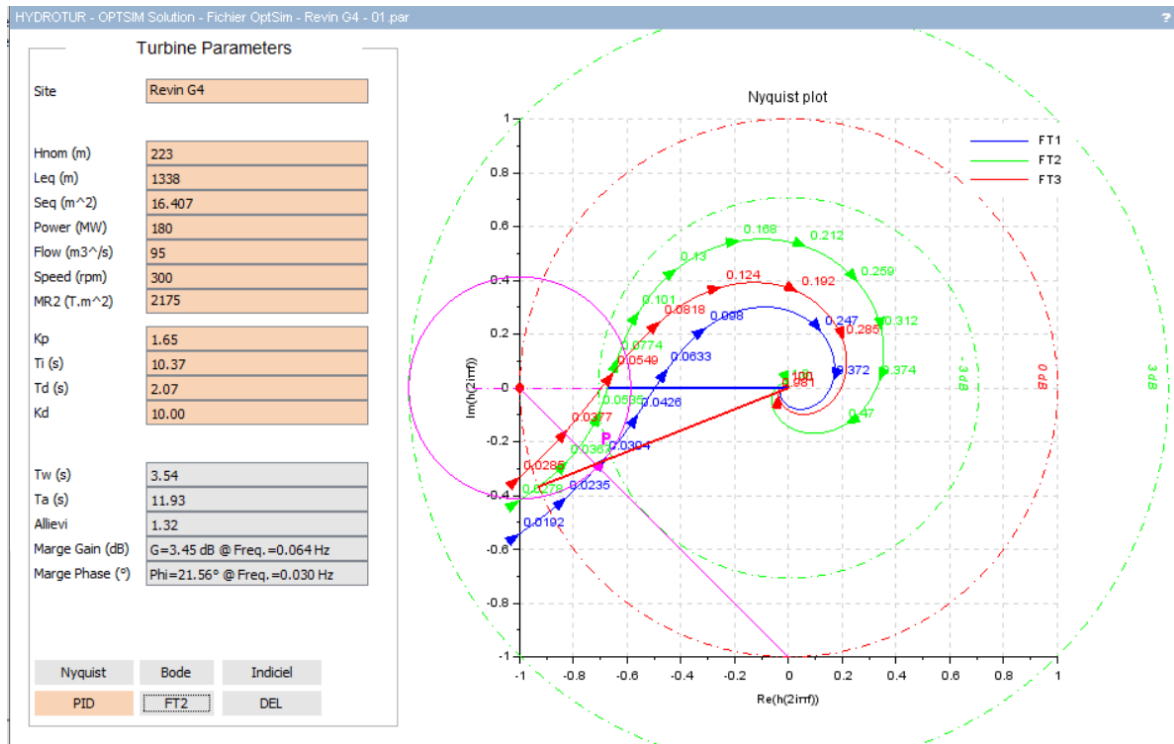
HYDROTUR - OPTSIM Solution - Fichier OptSim - Revin G4 - 01.par

Turbine Parameters

| | |
|---|---|
| Site | Revin G4 |
| Hnom (m) | 223 |
| Leq (m) | 1338 |
| Seq (m^2) | 16.407 |
| Power (MW) | 180 |
| Flow (m3^/s) | 95 |
| Speed (rpm) | 300 |
| MR2 (T.m^2) | 2175 |
| Kp | 1.65 |
| Ti (s) | 10.37 |
| Td (s) | 2.07 |
| Kd | 10.00 |
| Tw (s) | 3.54 |
| Ta (s) | 11.93 |
| Allievi | 1.32 |
| Marge Gain (dB) | G=3.45 dB @ Freq.=0.064 Hz |
| Marge Phase (°) | Phi=21.56° @ Freq.=0.030 Hz |

Nyquist Bode Indiciel
PID FT2 DEL

Nyquist plot

FT1
FT2
FT3

1 0.8 0.6 0.4 0.2 0 -0.2 -0.4 -0.6 -0.8 -1

-1 -0.8 -0.6 -0.4 -0.2 0 0.2 0.4 0.6 0.8 1

Im(h(2iπf))
Re(h(2iπf))

0.168 0.212 0.13 0.259 0.124 0.192 0.101 0.0818 0.098 0.312 0.247 0.285 0.0774 0.0549 0.0633 0.372 0.374 100 0.981 0.0535 0.0426 0.47 0.0377 0.0361 0.0304 P 0.0286 0.0278 0.0235 0.0192

3dB 0dB 3dB